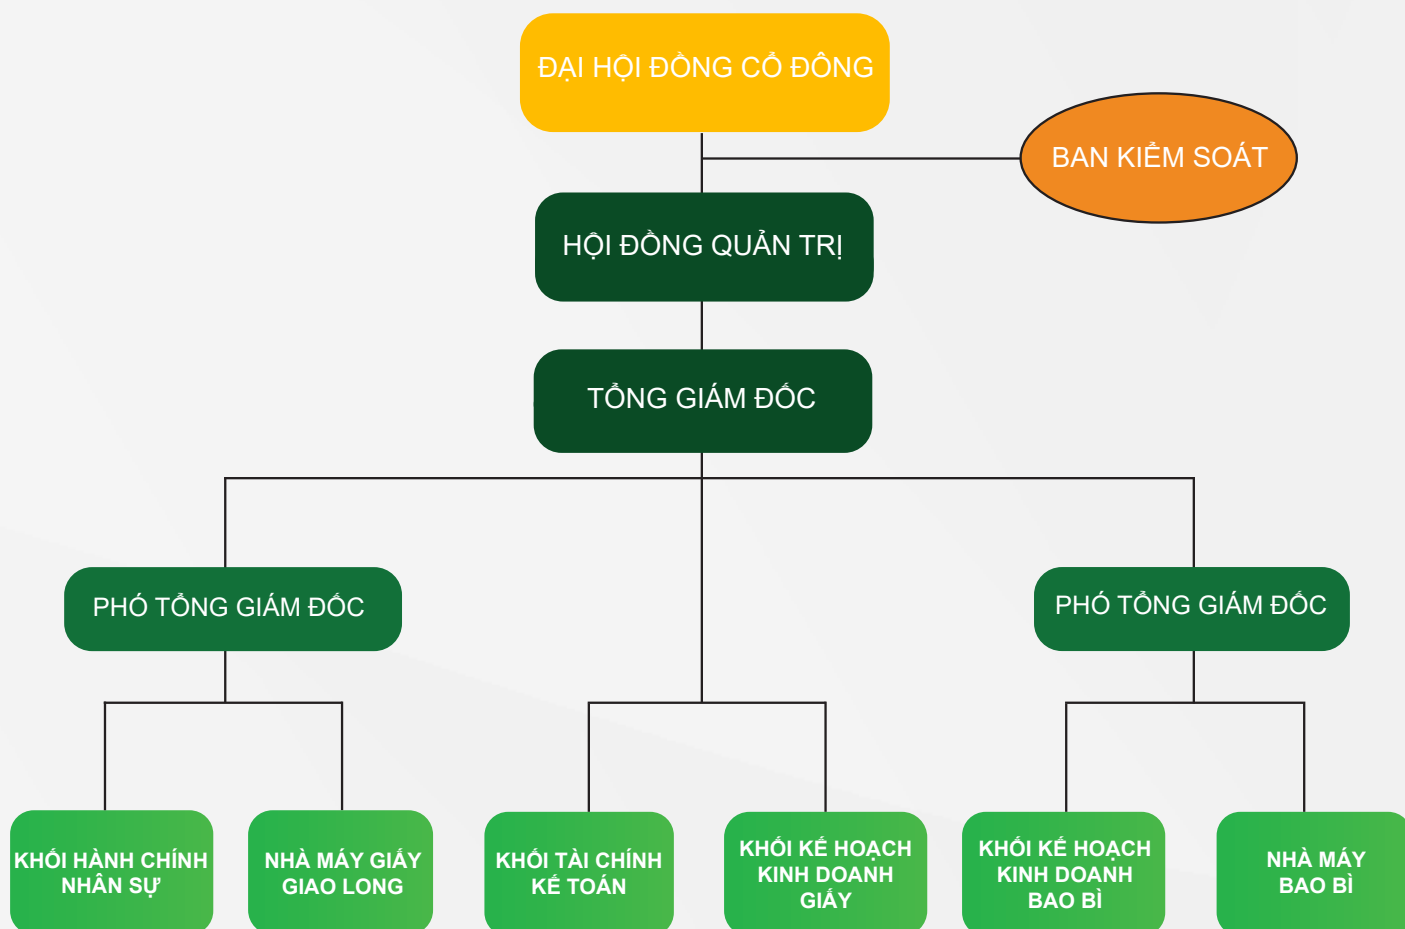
ĐẠI HỘI ĐỒNG CỔ ĐÔNG

BAN KIỂM SOÁT

HỘI ĐỒNG QUẢN TRỊ

TỔNG GIÁM ĐỐC

PHÓ TỔNG GIÁM ĐỐC

PHÓ TỔNG GIÁM ĐỐC

KHỐI HÀNH CHÍNH NHÂN SỰ

NHÀ MÁY GIẤY GIAO LONG

KHỐI TÀI CHÍNH KẾ TOÁN

KHỐI KẾ HOẠCH KINH DOANH GIẤY

KHỐI KẾ HOẠCH KINH DOANH BAO BÌ

NHÀ MÁY BAO BÌ